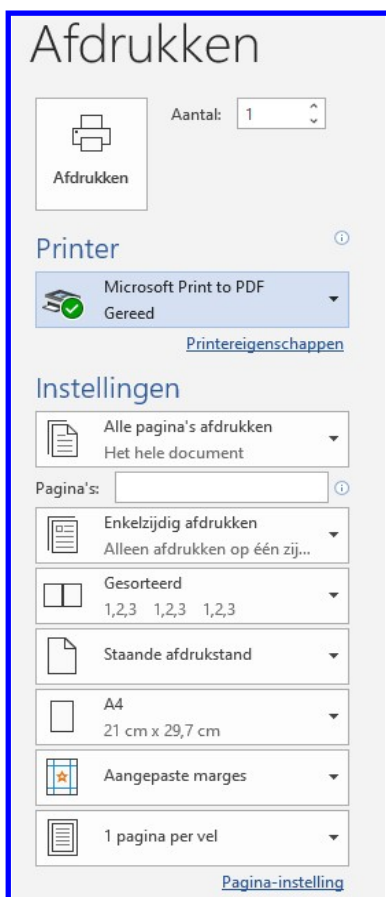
Afdrukken

Afdrukken

Aantal: 1

Printer

Microsoft Print to PDF
Gereed

Printereigenschappen

Instellingen

Alle pagina's afdrukken
Het hele document

Pagina's:

Enkelzijdig afdrukken
Alleen afdrukken op één zij...

Gesorteerd
1,2,3 1,2,3 1,2,3

Staande afdrukstand

A4
21 cm x 29,7 cm

Aangepaste marges

1 pagina per vel

Pagina-instelling